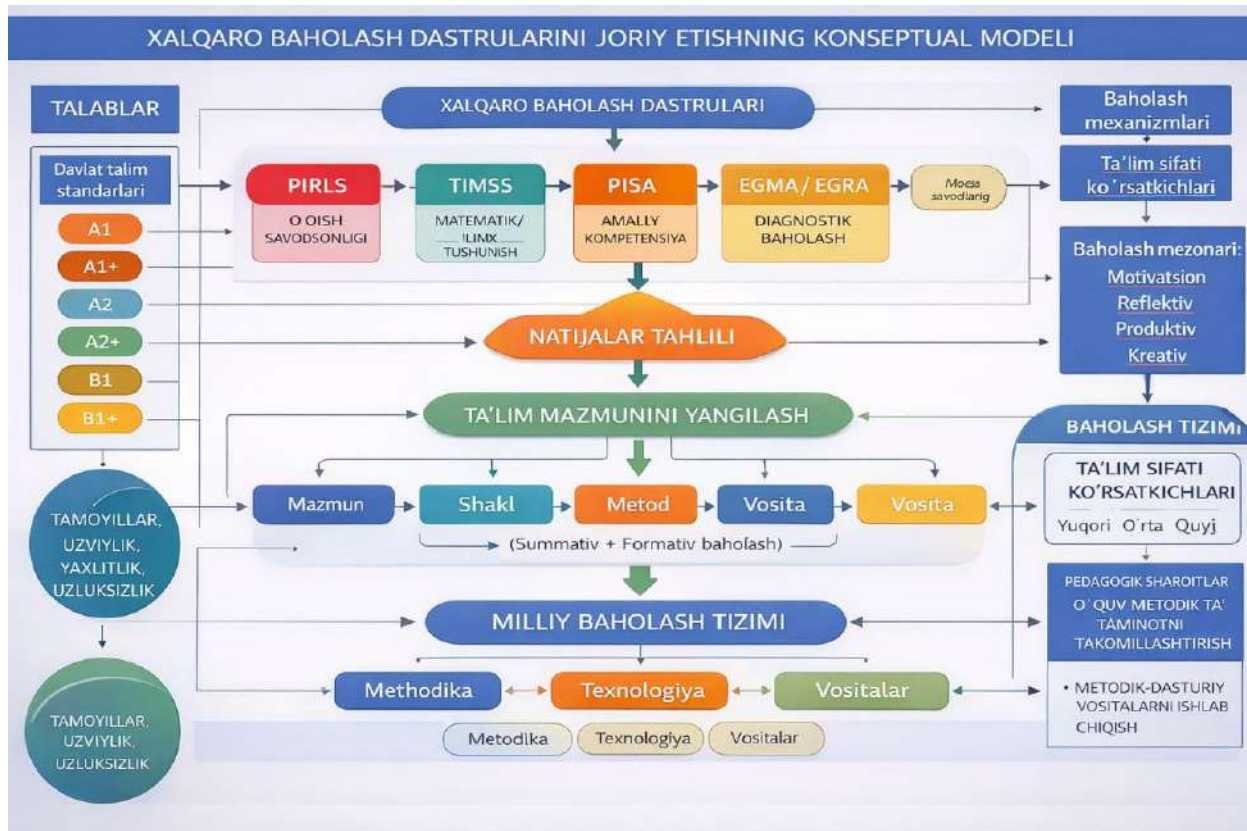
XALQARO BAHOLASH DASTRULARINI JORIY ETISHNING KONSEPTUAL MODELI

TALABLAR

XALQARO BAHOLASH DASTRULARI

Baholash mexanizmlari

Davlat talim standarlari

PIRLS
O OISH SAVODSONLIGI

TIMSS
MATEMATIK/ ILINX TUSHUNISH

PISA
AMALLY KOMPETENSIYA

EGMA / EGRA
DIAGNOSTIK BAHOLASH

Moċsa savodlarig

Ta'lim sifati ko'rsatkichlari

A1

A1+

A2

A2+

B1

B1+

Baholash mezonari:
Motivatsion
Reflektiv
Produktiv
Kreativ

NATIJALAR TAHLILI

TA'LIM MAZMUNINI YANGILASH

BAHOLASH TIZIMI

TAMOYILLAR, UZVIYLIK, YAXLITLIK, UZLUKSIZLIK

Mazmun

Shakl

Metod

Vosita

Vosita

(Summativ + Formativ baholash)

TA'LIM SIFATI KO'RSATKICHLARI
Yuqori O'rta Quyj

MILLIY BAHOLASH TIZIMI

PEDAGOGIK SHAROITLAR
O' QUV METODIK TA' TAMINOTNI TAKOMILLASHTIRISH

TAMOYILLAR, UZVIYLIK, UZLUKSIZLIK

Methodika

Texnologiya

Vositalar

• METODIK-DASTURIY VOSITALARNI ISHLAB CHIQISH

Metodika

Texnologiya

Vositalar